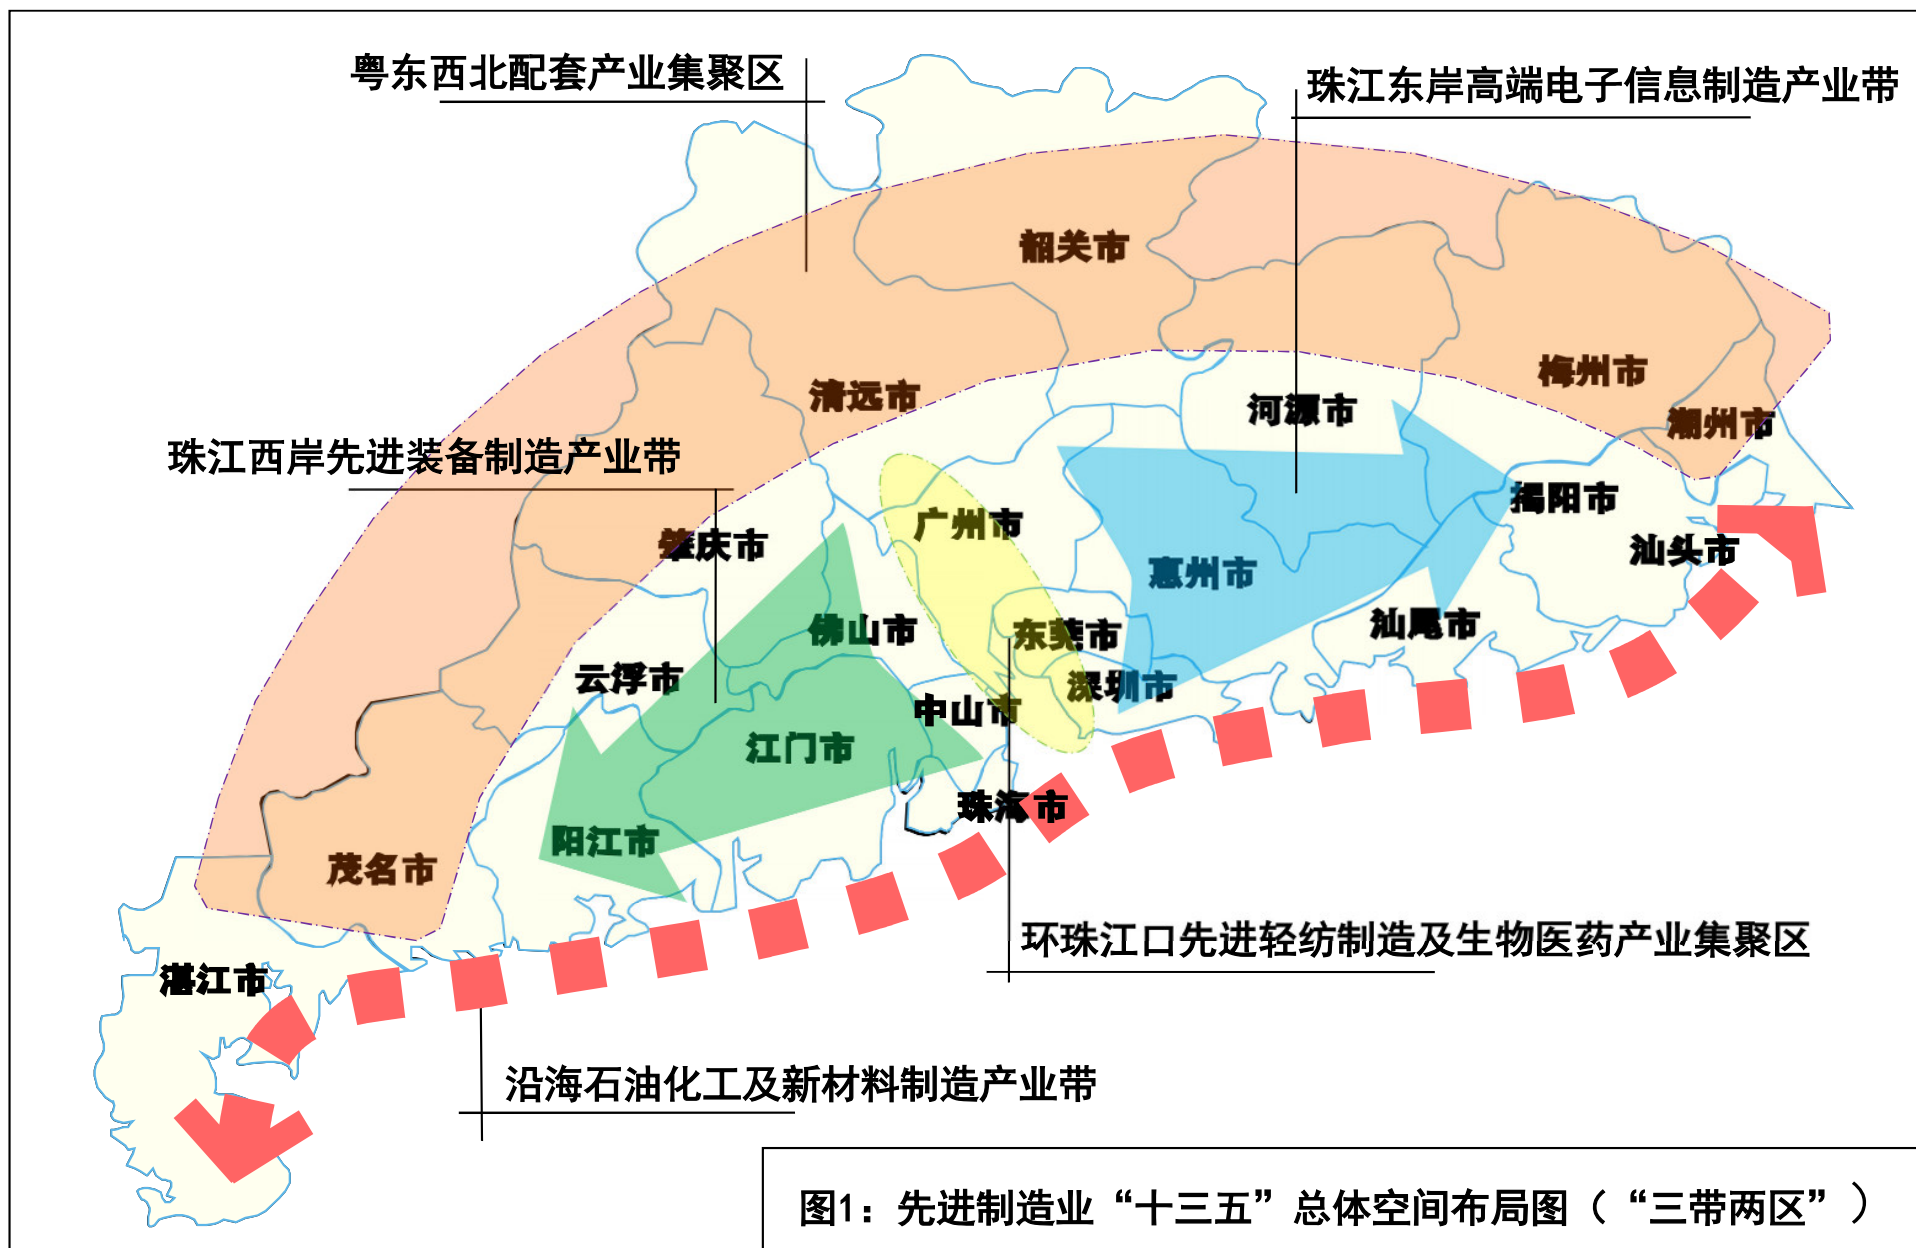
粤东西北配套产业集聚区

珠江东岸高端电子信息制造产业带

韶关市

梅州市

清远市

河源市

潮州市

珠江西岸先进装备制造产业带

揭阳市

汕头市

广州市

肇庆市

惠州市

佛山市

东莞市

汕尾市

云浮市

深圳市

中山市

江门市

珠海市

阳江市

茂名市

环珠江口先进轻纺制造及生物医药产业集聚区

湛江市

沿海石油化工及新材料制造产业带

图1：先进制造业“十三五”总体空间布局图（“三带两区”）